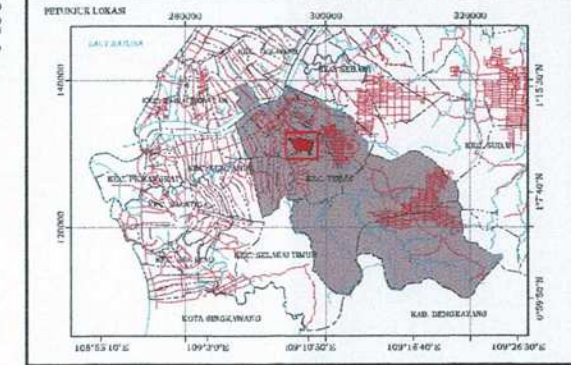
PETUNJUK LOKASI

280000
300000
320000

LAUT NATUNA

140000
120000

KEC. SEBAWI
KEC. TEBAS
KEC. SAJAD
KEC. PEMANGKAT
KEC. SELAKAU TIMUR
KOTA SINGKAWANG
KAB. BENGKAYANG

1°15'30"N
1°7'40"N
0°59'50"N

108°55'10"E
109°3'0"E
109°10'50"E
109°18'40"E
109°26'30"E